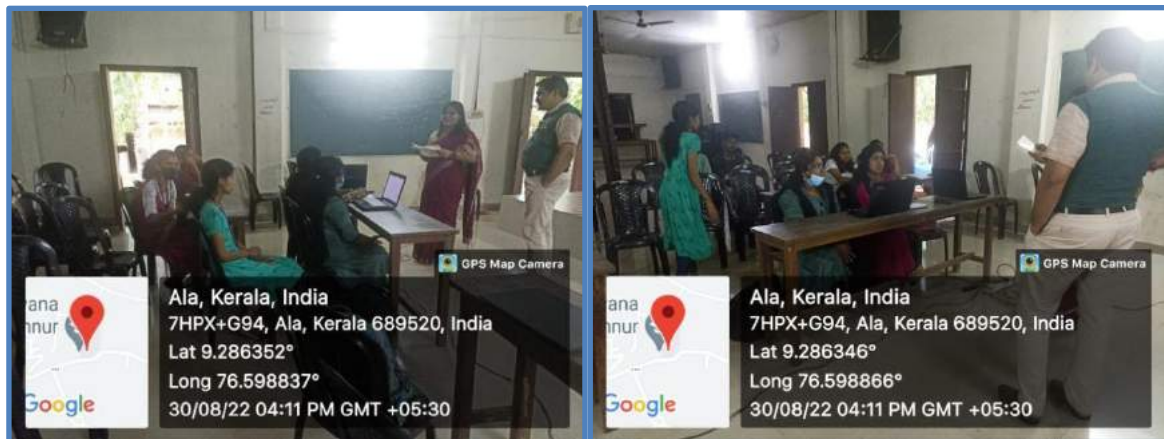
GPS Map Camera

vana
nnur

Google

Ala, Kerala, India
7HPX+G94, Ala, Kerala 689520, India
Lat 9.286352°
Long 76.598837°
30/08/22 04:11 PM GMT +05:30

GPS Map Camera

vana
nnur

Google

Ala, Kerala, India
7HPX+G94, Ala, Kerala 689520, India
Lat 9.286346°
Long 76.598866°
30/08/22 04:11 PM GMT +05:30